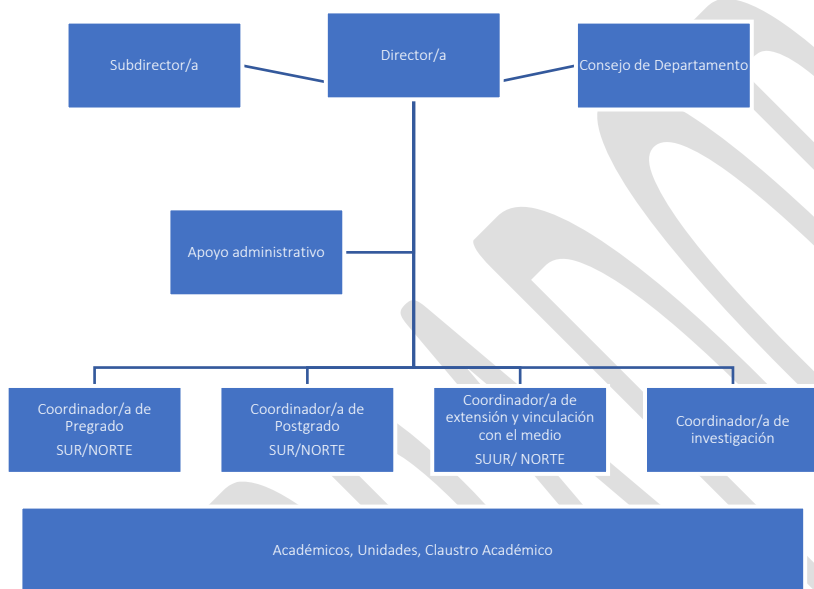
Subdirector/a

Director/a

Consejo de Departamento

Apoyo administrativo

Coordinador/a de Pregrado
SUR/NORTE

Coordinador/a de Postgrado
SUR/NORTE

Coordinador/a de extensión y vinculación con el medio
SUUR/ NORTE

Coordinador/a de investigación

Académicos, Unidades, Claustro Académico